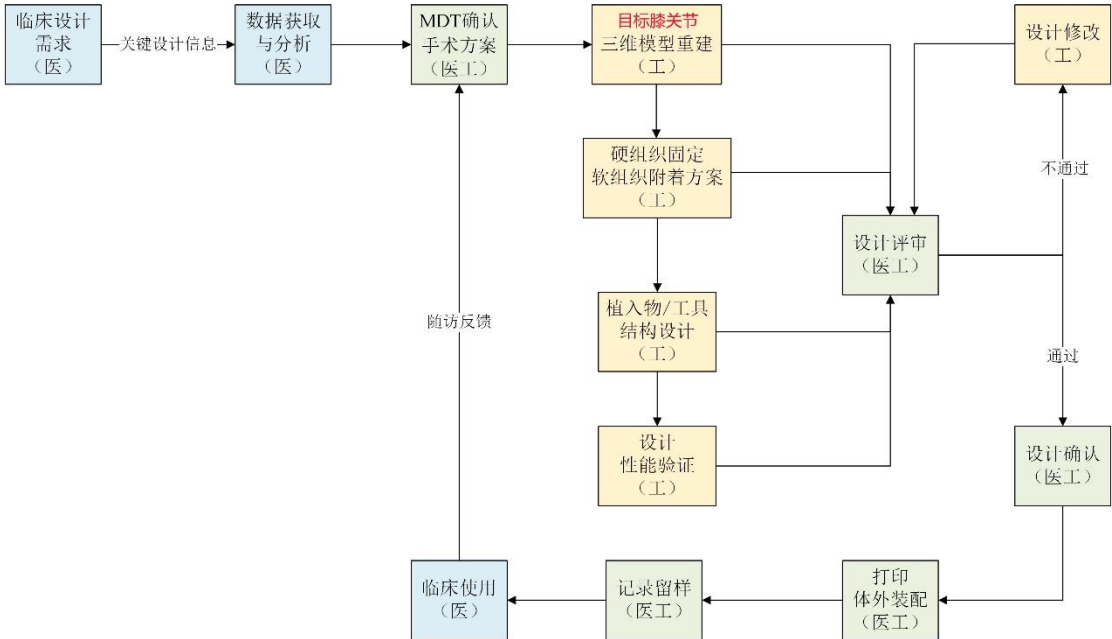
临床设计需求（医）

关键设计信息

数据获取与分析（医）

MDT确认手术方案（医工）

目标膝关节三维模型重建（工）

设计修改（工）

硬组织固定软组织附着方案（工）

不通过

设计评审（医工）

随访反馈

植入物/工具结构设计（工）

通过

设计性能验证（工）

设计确认（医工）

临床使用（医）

记录留样（医工）

打印体外装配（医工）